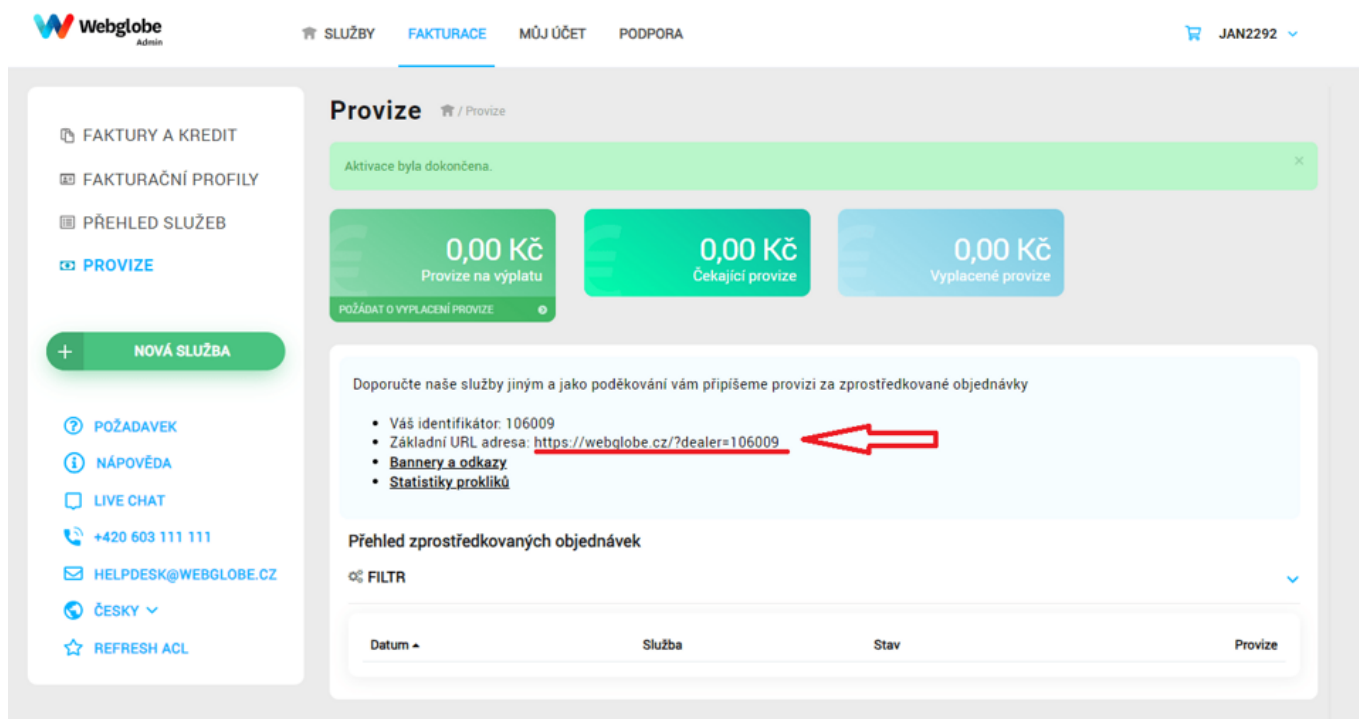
Webglobe Admin

SLUŽBY FAKTURACE MŮJ ÚČET PODPORA

JAN2292

FAKTURY A KREDIT
FAKTURAČNÍ PROFILY
PŘEHLED SLUŽEB
PROVIZE

+ NOVÁ SLUŽBA

POŽADAVEK
NÁPOVĚDA
LIVE CHAT
+420 603 111 111
HELPDESK@WEBGLOBE.CZ
ČESKY
REFRESH ACL

Provize / Provize

Aktivace byla dokončena.

0,00 Kč
Provize na výplatu
POŽÁDAT O VYPLACENÍ PROVIZE

0,00 Kč
Čekající provize

0,00 Kč
Vyplacené provize

Doporučte naše služby jiným a jako poděkování vám připíšeme provizi za zprostředkované objednávky

- Váš identifikátor: 106009
- Základní URL adresa: https://webglobe.cz/?dealer=106009
- Bannery a odkazy
- Statistiky prokliků

Přehled zprostředkovaných objednávek

FILTR

| Datum | Služba | Stav | Provize |
|---|---|---|---|